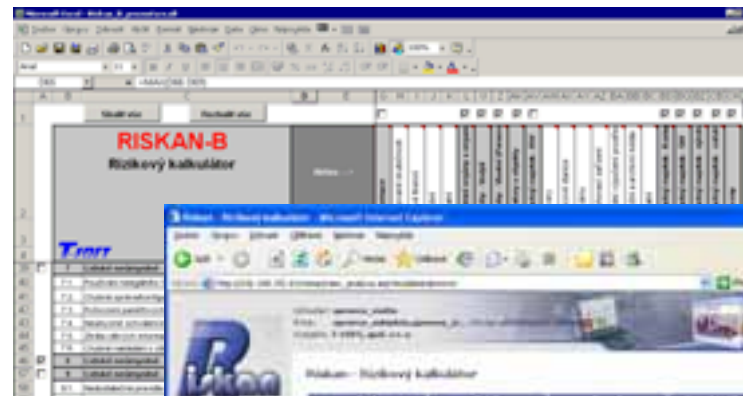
Microsoft Excel - Riskan_B

Soubor Úpravy Zobrazit Vložit Formát Nástroje Data Okno Nápověda

RISKAN-B

Rizikový kalkulátor

Riskan - Rizikový kalkulátor - Microsoft Internet Explorer

Soubor Úpravy Zobrazit Oblíbené Nástroje Nápověda

Zpět

Hledat

Oblíbené

Riskan - Rizikový kalkulátor